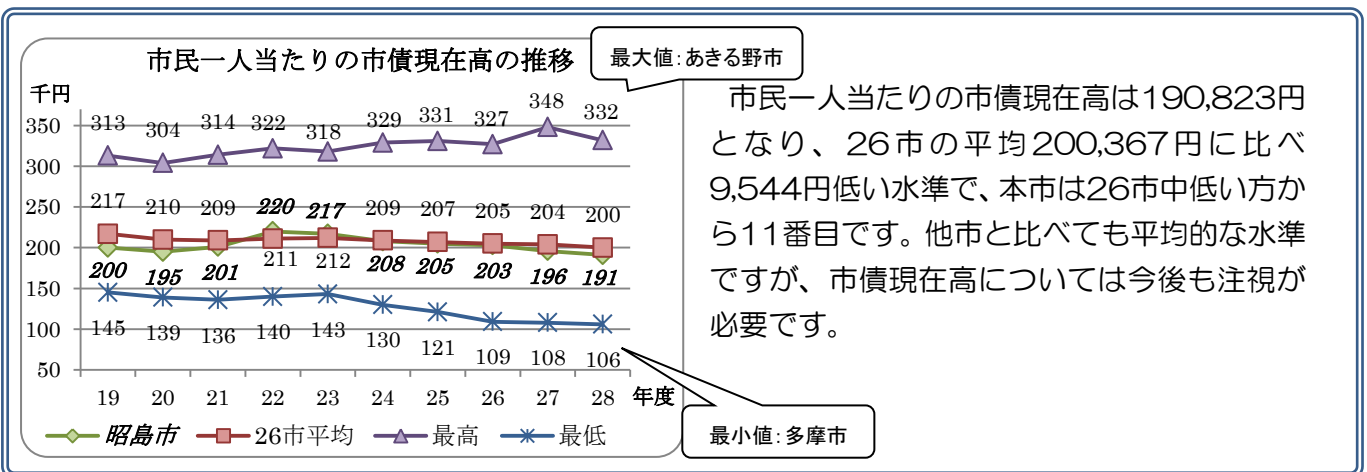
市民一人当たりの市債現在高の推移

最大値:あきる野市

千円

350
300
250
200
150
100
50

313 304 314 322 318 329 331 327 348 332

217 210 209 220 217 209 207 205 204 200

200 195 201 211 212 208 205 203 196 191

145 139 136 140 143 130 121 109 108 106

19 20 21 22 23 24 25 26 27 28 年度

昭島市　26市平均　最高　最低

最小値:多摩市

市民一人当たりの市債現在高は190,823円となり、26市の平均200,367円に比べ9,544円低い水準で、本市は26市中低い方から11番目です。他市と比べても平均的な水準ですが、市債現在高については今後も注視が必要です。